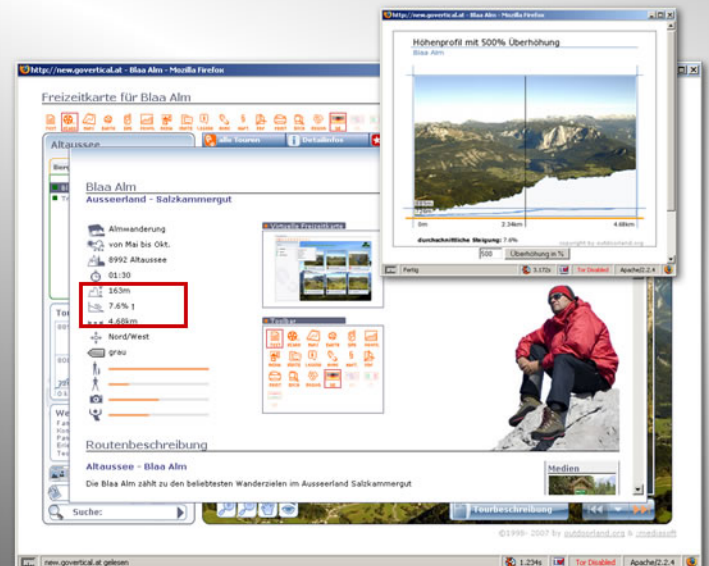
http://new.govertical.at - Blaa Alm - Mozilla Firefox

Höhenprofil mit 500% Überhöhung

Blaa Alm

0m

2.34km

4.68km

durchschnittliche Steigung: 7.6%

500

Überhöhung in %

Fertig

Tor Disabled

Apache/2.2.4

http://new.govertical.at - Blaa Alm - Mozilla Firefox

Freizeitkarte für Blaa Alm

Altaussee

alle Touren

Detailinfos

Blaa Alm

Ausseerland - Salzkammergut

Almwanderung

von Mai bis Okt.

8992 Altaussee

01:30

163m

7.6%

4.68km

Nord/West

grau

Virtuelle Freizeitkarte

Toolbar

Routenbeschreibung

Altaussee - Blaa Alm

Die Blaa Alm zählt zu den beliebtesten Wanderzielen im Ausseerland Salzkammergut

Medien

Suche:

Tourbeschreibung

©1998- 2007 by outdoorland.org & mediasoft

new.govertical.at gelesen

1.234s

Tor Disabled

Apache/2.2.4